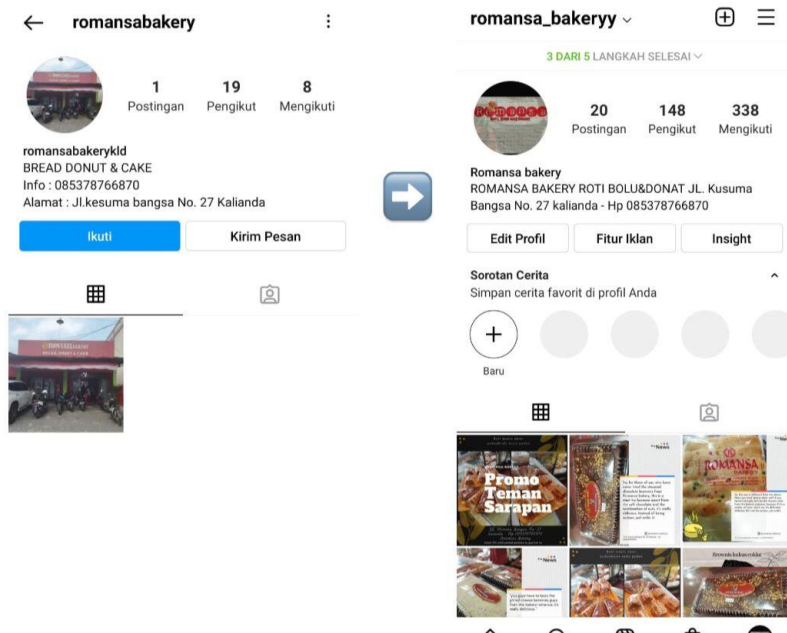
romansabakery

1
Postingan

19
Pengikut

8
Mengikuti

romansabakerykld
BREAD DONUT & CAKE
Info : 085378766870
Alamat : Jl.kesuma bangsa No. 27 Kalianda

Ikuti

Kirim Pesan

romansa_bakeryy

3 DARI 5 LANGKAH SELESAI

20
Postingan

148
Pengikut

338
Mengikuti

Romansa bakery
ROMANSA BAKERY ROTI BOLU&DONAT JL. Kusuma Bangsa No. 27 kalianda - Hp 085378766870

Edit Profil

Fitur Iklan

Insight

Sorotan Cerita
Simpan cerita favorit di profil Anda

Baru

Promo Teman Sarapan

ROMANSA